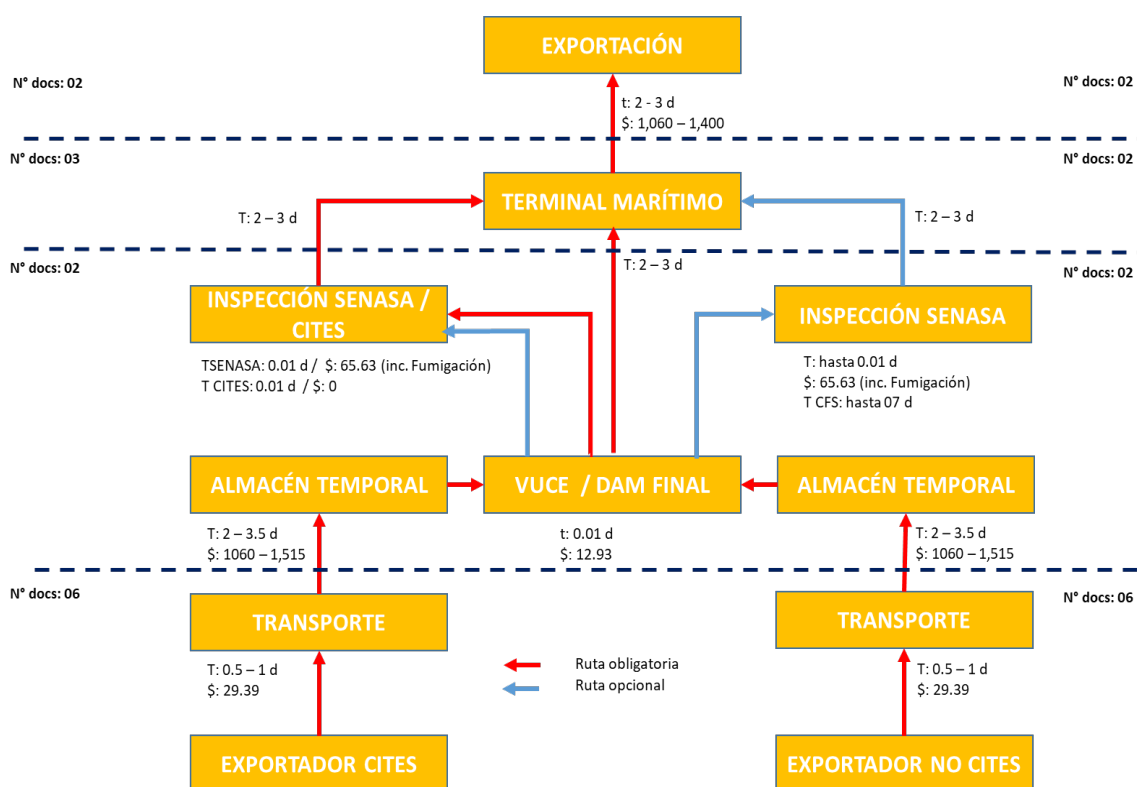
EXPORTACIÓN

N° docs: 02

N° docs: 02

t: 2 - 3 d
$: 1,060 – 1,400

N° docs: 03

N° docs: 02

T: 2 – 3 d

TERMINAL MARÍTIMO

T: 2 – 3 d

N° docs: 02

T: 2 – 3 d

N° docs: 02

INSPECCIÓN SENASA / CITES

INSPECCIÓN SENASA

TSENASA: 0.01 d / $: 65.63 (inc. Fumigación)
T CITES: 0.01 d / $: 0

T: hasta 0.01 d
$: 65.63 (inc. Fumigación)
T CFS: hasta 07 d

ALMACÉN TEMPORAL

VUCE / DAM FINAL

ALMACÉN TEMPORAL

T: 2 – 3.5 d
$: 1060 – 1,515

t: 0.01 d
$: 12.93

T: 2 – 3.5 d
$: 1060 – 1,515

N° docs: 06

N° docs: 06

TRANSPORTE

TRANSPORTE

T: 0.5 – 1 d
$: 29.39

Ruta obligatoria
Ruta opcional

T: 0.5 – 1 d
$: 29.39

EXPORTADOR CITES

EXPORTADOR NO CITES